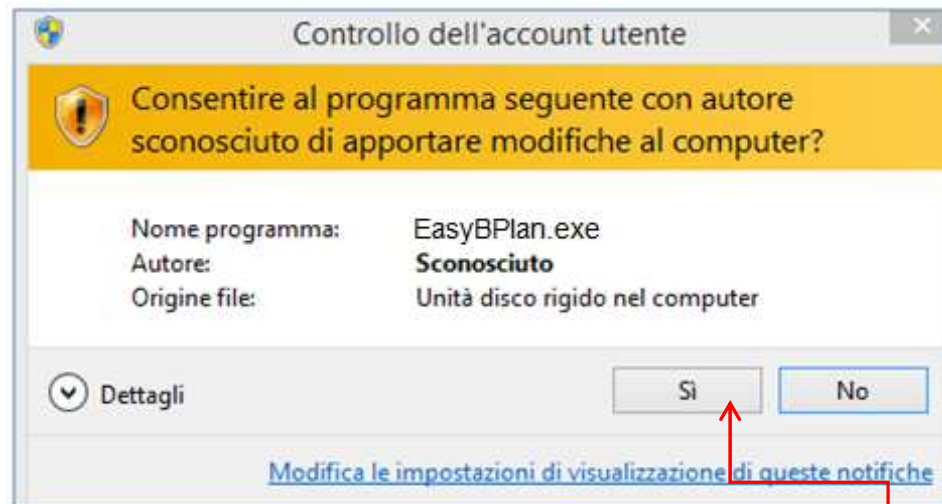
Controllo dell'account utente

Consentire al programma seguente con autore sconosciuto di apportare modifiche al computer?

Nome programma: EasyBPlan.exe
Autore: Sconosciuto
Origine file: Unità disco rigido nel computer

Dettagli

Sì

No

Modifica le impostazioni di visualizzazione di queste notifiche